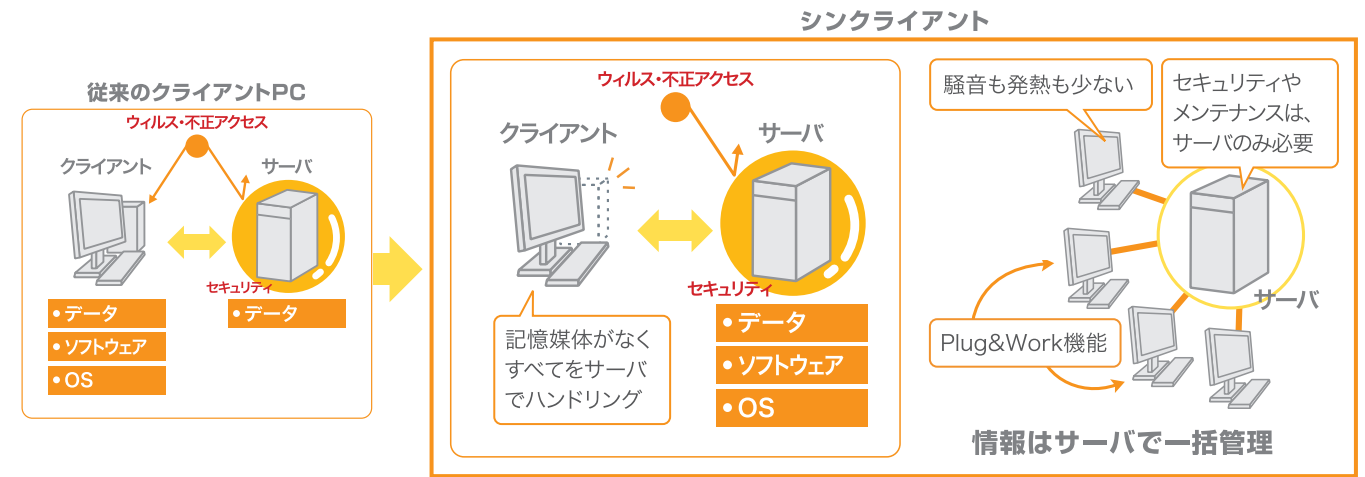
従来のクライアントPC

ウィルス・不正アクセス

クライアント

サーバ

セキュリティ

• データ

• ソフトウェア

• OS

• データ

シンクライアント

ウィルス・不正アクセス

クライアント

サーバ

セキュリティ

• データ

• ソフトウェア

• OS

記憶媒体がなくすべてをサーバでハンドリング

騒音も発熱も少ない

セキュリティやメンテナンスは、サーバのみ必要

サーバ

Plug&Work機能

情報はサーバで一括管理